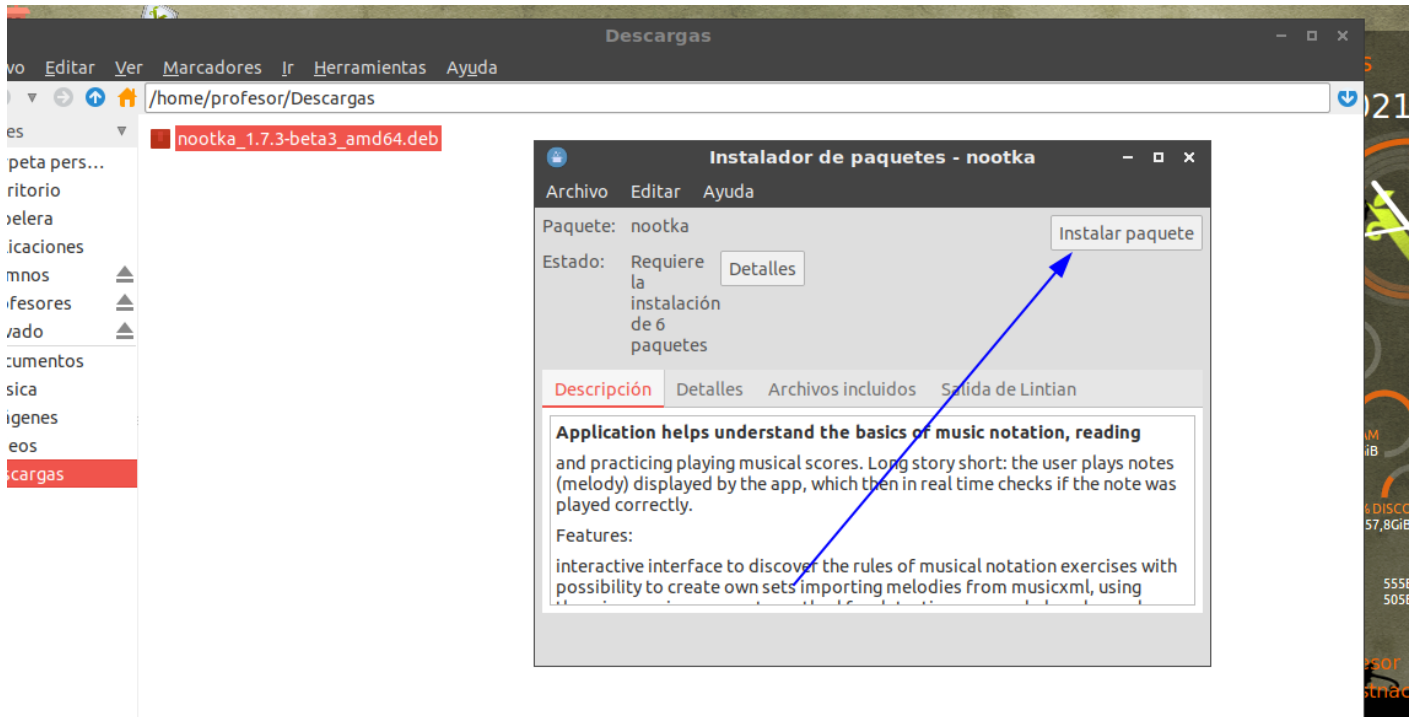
Descargas

vo Editar Ver Marcadores Ir Herramientas Ayuda

/home/profesor/Descargas

es
rpeta pers...
ritorio
pelera
licaciones
mnos
ofesores
vado
cumentos
sica
ágenes
eos
scargas

nootka_1.7.3-beta3_amd64.deb

Instalador de paquetes - nootka

Archivo Editar Ayuda

Paquete: nootka

Estado: Requiere la instalación de 6 paquetes

Detalles

Instalar paquete

Descripción Detalles Archivos incluidos Salida de Lintian

Application helps understand the basics of music notation, reading

and practicing playing musical scores. Long story short: the user plays notes (melody) displayed by the app, which then in real time checks if the note was played correctly.

Features:

interactive interface to discover the rules of musical notation exercises with possibility to create own sets importing melodies from musicxml, using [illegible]

021
AM
iB
% DISCO
57,8GiB
555
505
esor
stnac